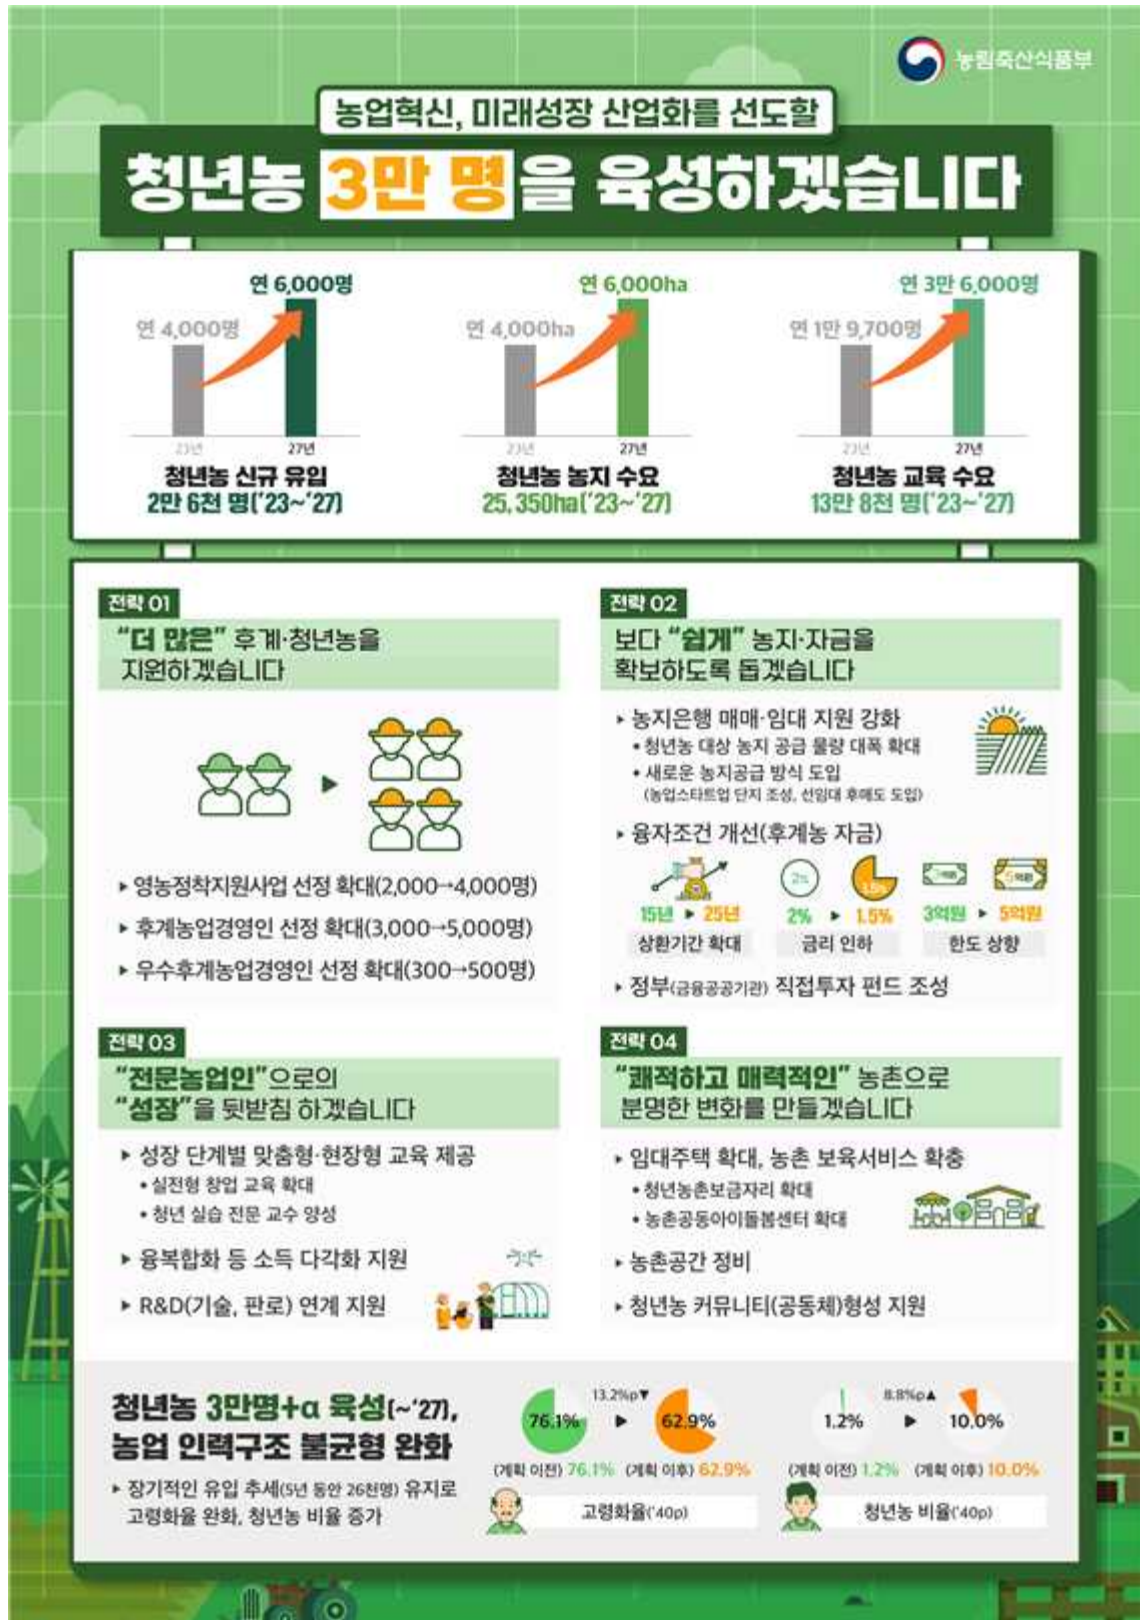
농림축산식품부

농업혁신, 미래성장 산업화를 선도할

청년농 3만 명을 육성하겠습니다

연 6,000명
연 4,000명
23년 27년
청년농 신규 유입
2만 6천 명('23~'27)

연 6,000ha
연 4,000ha
23년 27년
청년농 농지 수요
25,350ha('23~'27)

연 3만 6,000명
연 1만 9,700명
23년 27년
청년농 교육 수요
13만 8천 명('23~'27)

전략 01
"더 많은" 후계·청년농을 지원하겠습니다

▸ 영농정착지원사업 선정 확대(2,000→4,000명)
▸ 후계농업경영인 선정 확대(3,000→5,000명)
▸ 우수후계농업경영인 선정 확대(300→500명)

전략 02
보다 "쉽게" 농지·자금을 확보하도록 돕겠습니다

▸ 농지은행 매매·임대 지원 강화
• 청년농 대상 농지 공급 물량 대폭 확대
• 새로운 농지공급 방식 도입
(농업스타트업 단지 조성, 선임대 후매도 도입)

▸ 융자조건 개선(후계농 자금)
15년 ▸ 25년
상환기간 확대
2% ▸ 1.5%
금리 인하
3억원 ▸ 5억원
한도 상향

▸ 정부(금융공공기관) 직접투자 펀드 조성

전략 03
"전문농업인"으로의 "성장"을 뒷받침 하겠습니다

▸ 성장 단계별 맞춤형·현장형 교육 제공
• 실전형 창업 교육 확대
• 청년 실습 전문 교수 양성

▸ 융복합화 등 소득 다각화 지원

▸ R&D(기술, 판로) 연계 지원

전략 04
"쾌적하고 매력적인" 농촌으로 분명한 변화를 만들겠습니다

▸ 임대주택 확대, 농촌 보육서비스 확충
• 청년농촌보금자리 확대
• 농촌공동아이돌봄센터 확대

▸ 농촌공간 정비

▸ 청년농 커뮤니티(공동체)형성 지원

청년농 3만명+α 육성(~'27), 농업 인력구조 불균형 완화

▸ 장기적인 유입 추세(5년 동안 26천명) 유지로 고령화율 완화, 청년농 비율 증가

76.1% ▸ 62.9%
13.2%p▼
(계획 이전) 76.1% (계획 이후) 62.9%
고령화율('40p)

1.2% ▸ 10.0%
8.8%p▲
(계획 이전) 1.2% (계획 이후) 10.0%
청년농 비율('40p)